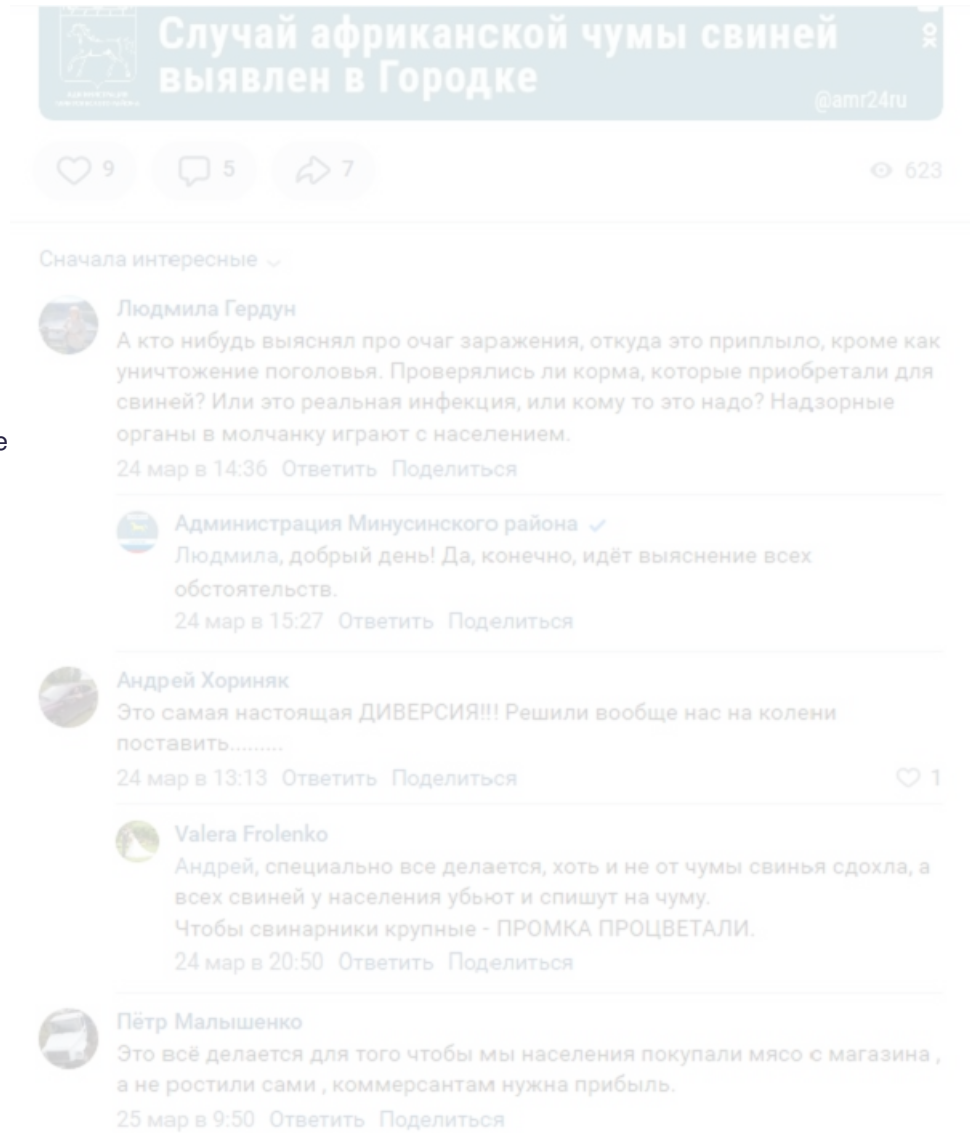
Случай африканской чумы свиней выявлен в Городке

@amr24ru

ок

9 5 7 623

Сначала интересные

Людмила Гердун
А кто нибудь выяснял про очаг заражения, откуда это приплыло, кроме как уничтожение поголовья. Проверялись ли корма, которые приобретали для свиней? Или это реальная инфекция, или кому то это надо? Надзорные органы в молчанку играют с населением.
24 мар в 14:36 Ответить Поделиться

Администрация Минусинского района
Людмила, добрый день! Да, конечно, идёт выяснение всех обстоятельств.
24 мар в 15:27 Ответить Поделиться

Андрей Хориняк
Это самая настоящая ДИВЕРСИЯ!!! Решили вообще нас на колени поставить.........
24 мар в 13:13 Ответить Поделиться 1

Valera Frolenko
Андрей, специально все делается, хоть и не от чумы свинья сдохла, а всех свиней у населения убьют и спишут на чуму.
Чтобы свинарники крупные - ПРОМКА ПРОЦВЕТАЛИ.
24 мар в 20:50 Ответить Поделиться

Пётр Малышенко
Это всё делается для того чтобы мы населения покупали мясо с магазина , а не ростили сами , коммерсантам нужна прибыль.
25 мар в 9:50 Ответить Поделиться